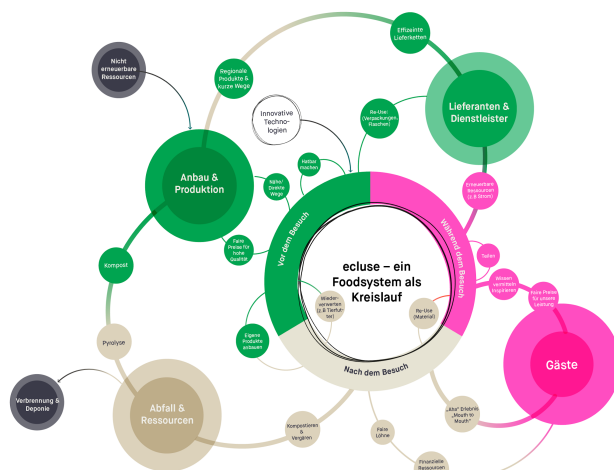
Nicht erneuerbare Ressourcen

Regionale Produkte & kurze Wege

Effiziente Lieferketten

Lieferanten & Dienstleister

Innovative Technologien

Re-Use (Verpackungen, Flaschen)

Anbau & Produktion

Helfer mischen

Nähe/ Direkte Wege

Erneuerbare Ressourcen (z.B Strom)

Faire Preise für hohe Qualität

Vor dem Besuch

Während dem Besuch

Teilen

Kompost

ecluse – ein Foodsystem als Kreislauf

Wissen vermitteln/ inspirieren

Faire Preise für unsere Leistung

Wiederverwerten (z.B Tierfutter)

Re-Use (Material)

Eigene Produkte anbauen

Pyrolyse

Gäste

Nach dem Besuch

Verbrennung & Deponie

Abfall & Ressourcen

„Alles" Erlebnis „Mouth-to-Mouth"

Kompostieren & Vergären

Faire Löhne

Finanzielle Ressourcen